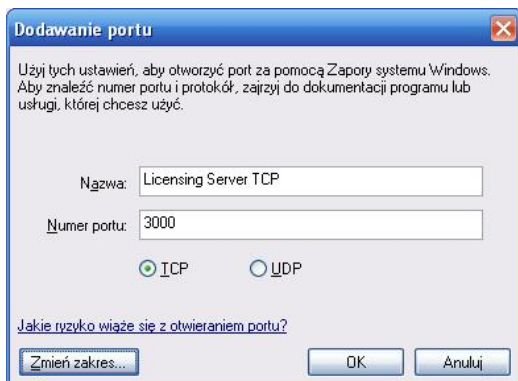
Dodawanie portu

Użyj tych ustawień, aby otworzyć port za pomocą Zapory systemu Windows. Aby znaleźć numer portu i protokół, zajrzyj do dokumentacji programu lub usługi, której chcesz użyć.

Nazwa: Licensing Server TCP

Numer portu: 3000

TCP UDP

Jakie ryzyko wiąże się z otwieraniem portu?

Zmień zakres... OK Anuluj